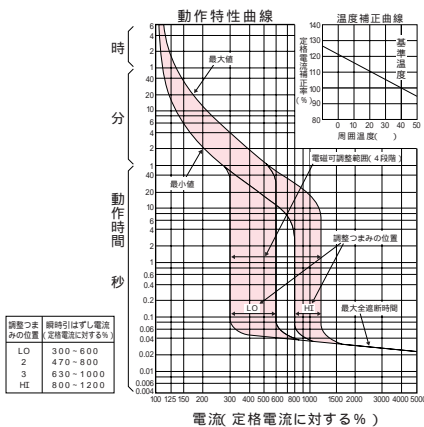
動作特性曲線

時

分

動作時間

秒

6
4
2
1
40
20
10
6
4
2
1
40
20
10
6
4
2
1
0.6
0.4
0.2
0.1
0.06
0.04
0.02
0.01
0.006
0.004

最大値

最小値

電磁可調整範囲(4段階)

調整つまみの位置

LO

HI

最大全遮断時間

100 125 150 200 300 400 500 600 800 1000 1500 2000 3000 4000 5000

電流(定格電流に対する%)

温度補正曲線

定格電流補正率(%)

140
130
120
110
100
90
80

基準温度

0 10 20 30 40 50

周囲温度( )

| 調整つまみの位置 | 瞬時引はずし電流(定格電流に対する%) |
|---|---|
| LO | 300~600 |
| 2 | 470~800 |
| 3 | 630~1000 |
| HI | 800~1200 |